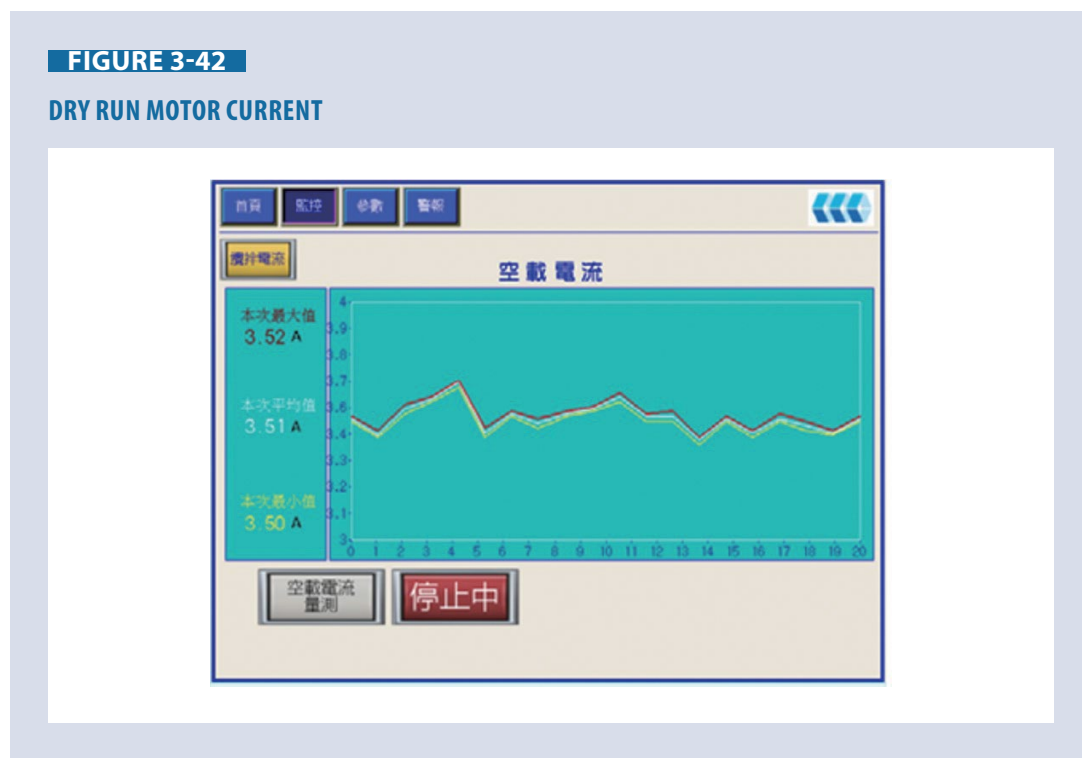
FIGURE 3-42

DRY RUN MOTOR CURRENT

首頁 監控 參數 警報

攪拌電流

空載電流

本次最大值
3.52 A

本次平均值
3.51 A

本次最小值
3.50 A

4
3.9
3.8
3.7
3.6
3.5
3.4
3.3
3.2
3.1
3

0 1 2 3 4 5 6 7 8 9 10 11 12 13 14 15 16 17 18 19 20

空載電流量測

停止中